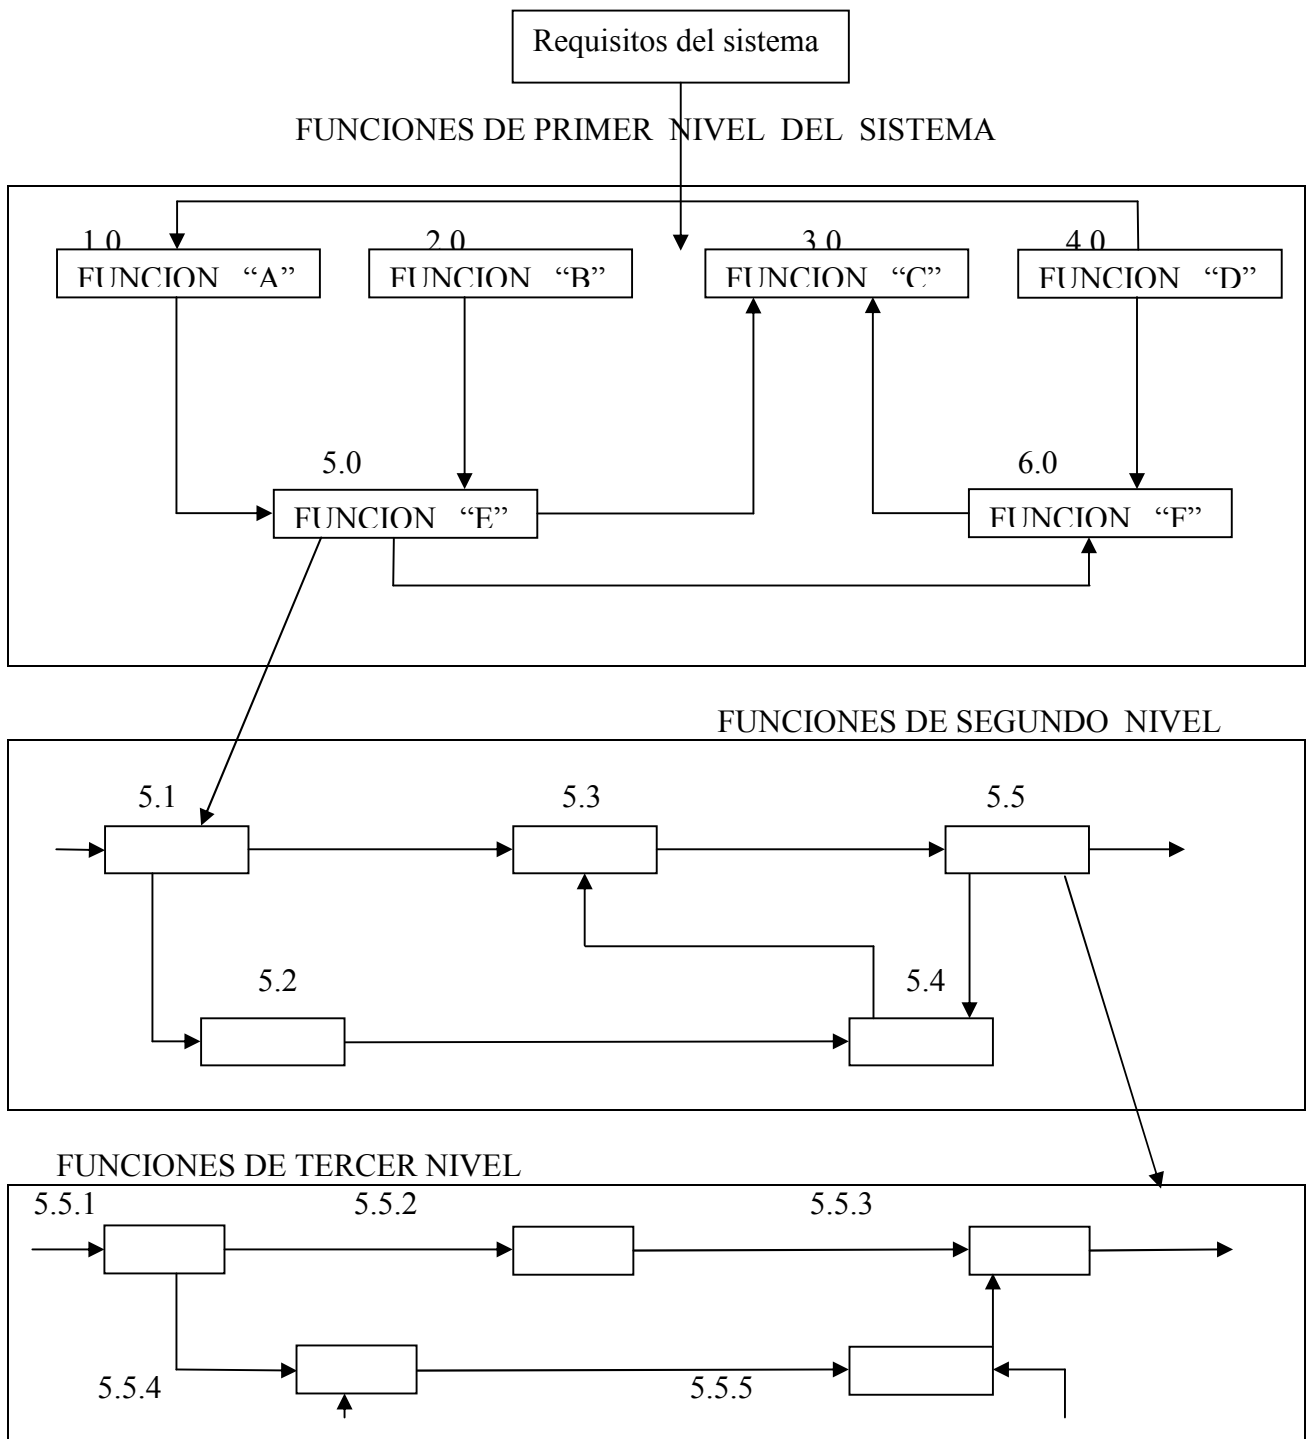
Requisitos del sistema

FUNCIONES DE PRIMER NIVEL DEL SISTEMA

1.0
FUNCION "A"

2.0
FUNCION "B"

3.0
FUNCION "C"

4.0
FUNCION "D"

5.0
FUNCION "E"

6.0
FUNCION "F"

FUNCIONES DE SEGUNDO NIVEL

5.1

5.3

5.5

5.2

5.4

FUNCIONES DE TERCER NIVEL

5.5.1

5.5.2

5.5.3

5.5.4

5.5.5